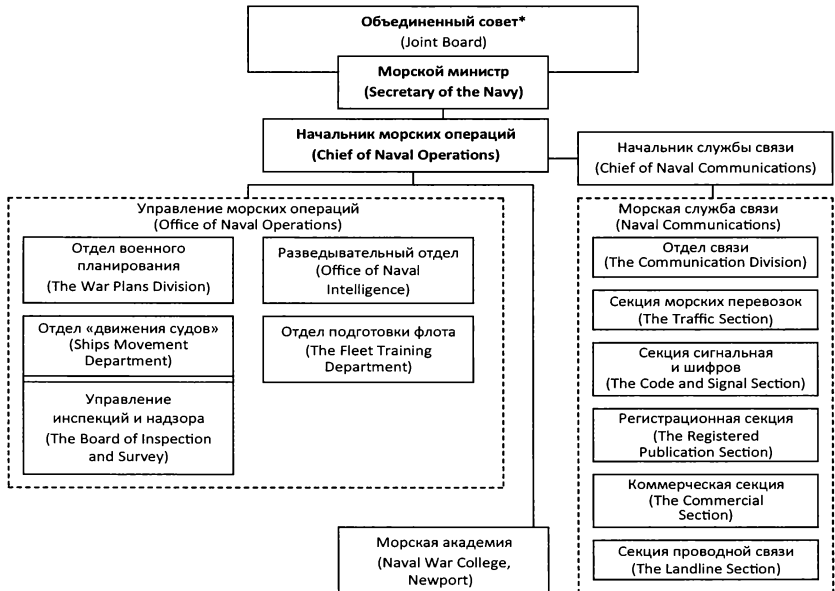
Объединенный совет*
(Joint Board)

Морской министр
(Secretary of the Navy)

Начальник морских операций
(Chief of Naval Operations)

Начальник службы связи
(Chief of Naval Communications)

Управление морских операций
(Office of Naval Operations)

Отдел военного планирования
(The War Plans Division)

Разведывательный отдел
(Office of Naval Intelligence)

Отдел «движения судов»
(Ships Movement Department)

Отдел подготовки флота
(The Fleet Training Department)

Управление инспекций и надзора
(The Board of Inspection and Survey)

Морская служба связи
(Naval Communications)

Отдел связи
(The Communication Division)

Секция морских перевозок
(The Traffic Section)

Секция сигнальная и шифров
(The Code and Signal Section)

Регистрационная секция
(The Registered Publication Section)

Коммерческая секция
(The Commercial Section)

Секция проводной связи
(The Landline Section)

Морская академия
(Naval War College, Newport)